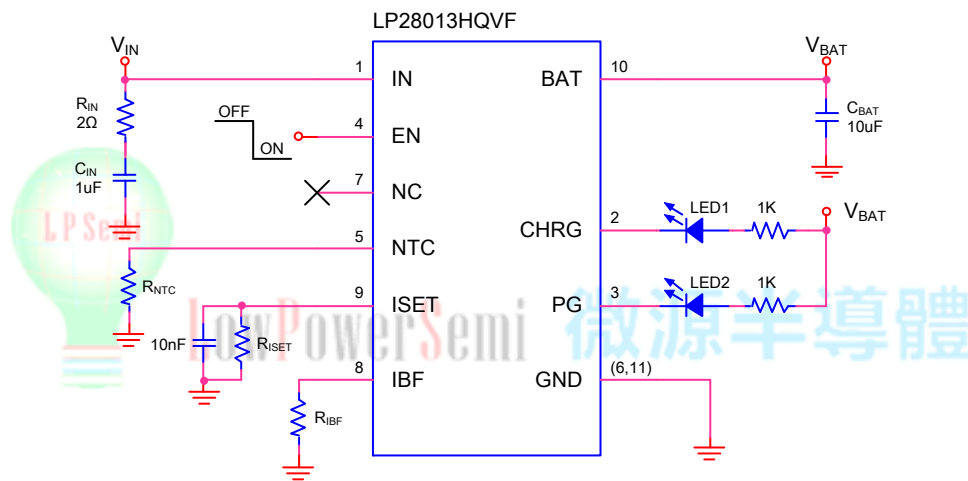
LP28013HQVF

$V_{IN}$

$R_{IN}$
2Ω

$C_{IN}$
1uF

OFF
ON

$R_{NTC}$

10nF
$R_{ISET}$

$R_{IBF}$

1 IN
4 EN
7 NC
5 NTC
9 ISET
8 IBF

BAT 10
CHRG 2
PG 3
GND (6,11)

$V_{BAT}$
$C_{BAT}$
10uF

LED1
1K
$V_{BAT}$
LED2
1K

LPSemi
LowPowerSemi 微源半導體